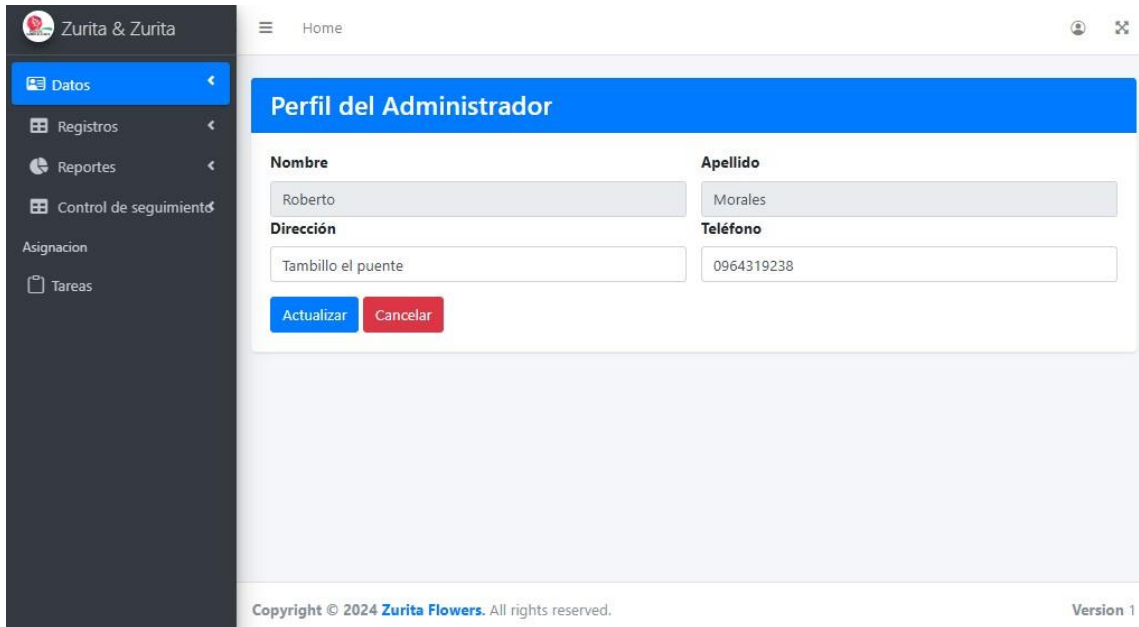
Zurita & Zurita

Datos

Registros

Reportes

Control de seguimiento

Asignacion

Tareas

Home

Perfil del Administrador

Nombre

Roberto

Apellido

Morales

Dirección

Tambillo el puente

Teléfono

0964319238

Actualizar

Cancelar

Copyright © 2024 Zurita Flowers. All rights reserved.

Version 1